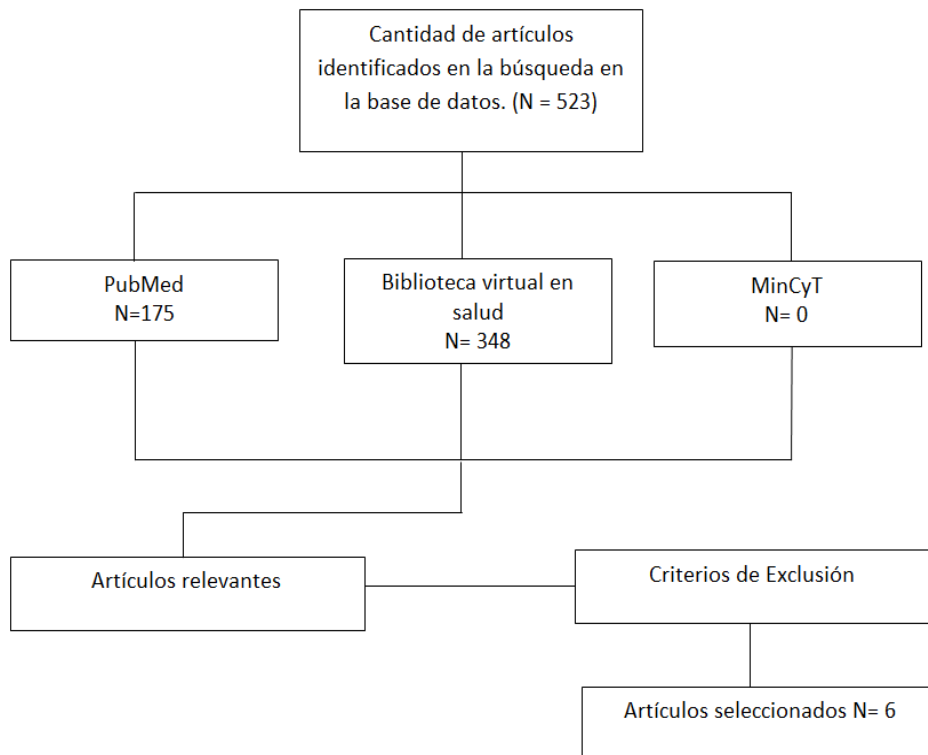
Cantidad de artículos identificados en la búsqueda en la base de datos. (N = 523)

PubMed
N=175

Biblioteca virtual en salud
N= 348

MinCyT
N= 0

Artículos relevantes

Criterios de Exclusión

Artículos seleccionados N= 6